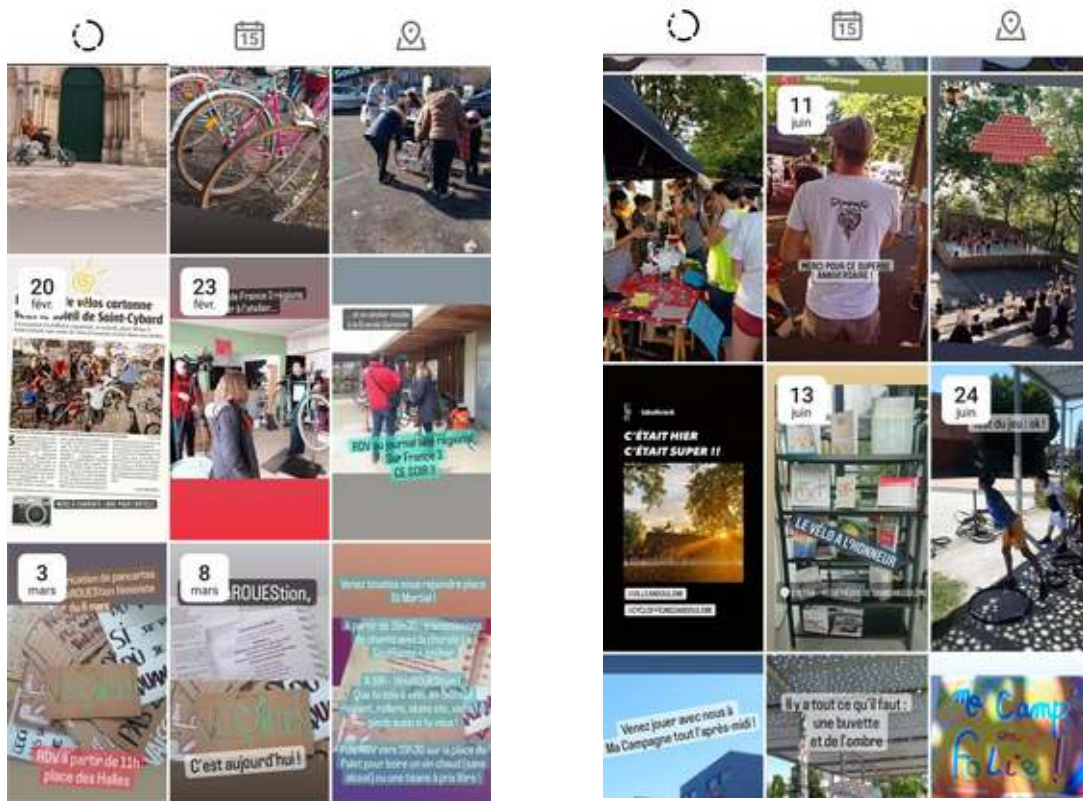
15

20
févr.
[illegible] de vélos cartonne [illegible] soleil de Saint-Cybard

23
févr.
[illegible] France 3 région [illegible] l'atelier...

RDV au journal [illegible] régional Sur France 3 CE SOIR !

3
mars

RDV à partir de 11h place des Halles

8
mars
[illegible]ROUEStion,

C'est aujourd'hui !

Venez toutes nous rejoindre place St Martial !

15

11
juin
MERCI POUR CE SUPERBE ANNIVERSAIRE !

C'ÉTAIT HIER C'ÉTAIT SUPER !!

13
juin
LE VÉLO À L'HONNEUR

24
juin
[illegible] du jeu ! ok !

Venez jouer avec nous à Ma Campagne tout l'après-midi !

Il y a tout ce qu'il faut : une buvette et de l'ombre

Ma Camp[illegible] Folie !